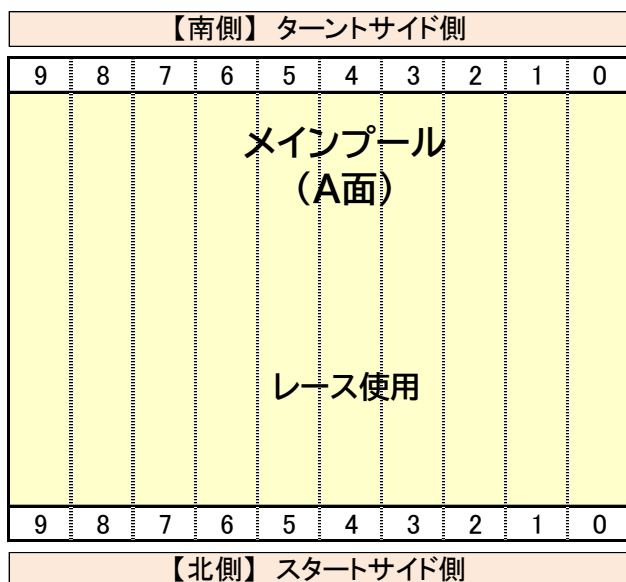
【南側】 ターントサイド側

| 9 | 8 | 7 | 6 | 5 | 4 | 3 | 2 | 1 | 0 |
|---|---|---|---|---|---|---|---|---|---|

メインプール
（A面）

レース使用

| 9 | 8 | 7 | 6 | 5 | 4 | 3 | 2 | 1 | 0 |
|---|---|---|---|---|---|---|---|---|---|

【北側】 スタートサイド側